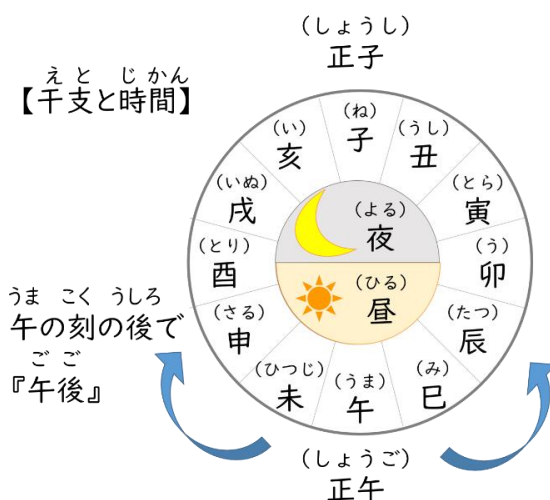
(しょうし)
正子

えと じかん
【干支と時間】

(ね)
子

(うし)
丑

(い)
亥

(とら)
寅

(いぬ)
戌

(よる)
夜

(う)
卯

(とり)
酉

(ひる)
昼

(たつ)
辰

(さる)
申

(み)
巳

(ひつじ)
未

(うま)
午

うま こく うしろ
午の刻の後で
ごご
『午後』

(しょうご)
正午